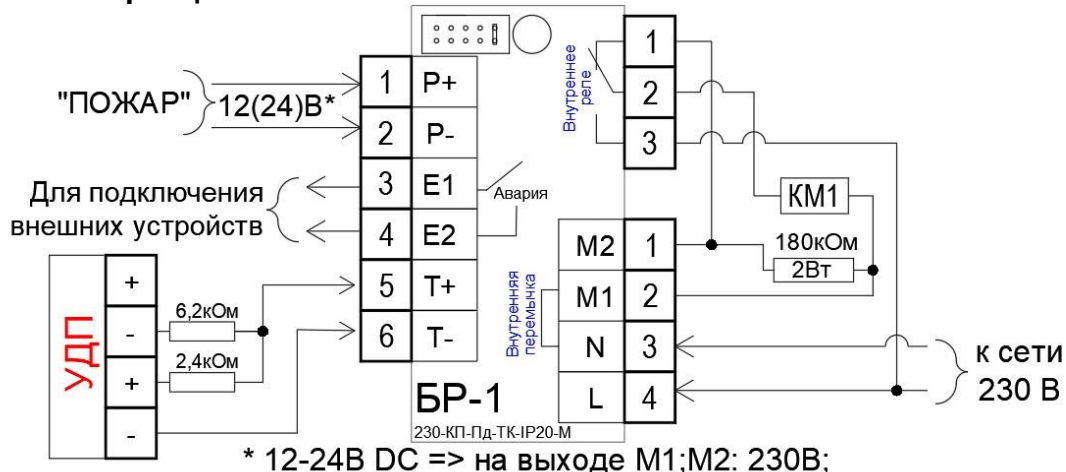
"ПОЖАР"
12(24)В*
1 Р+
2 Р-
3 Е1
4 Е2
5 Т+
6 Т-
Для подключения внешних устройств
Авария
УДП
+
-
+
-
6,2кОм
2,4кОм
Внутреннее реле
1
2
3
КМ1
M2 1
M1 2
N 3
L 4
Внутренняя перемычка
180кОм
2Вт
к сети 230 В
БР-1
230-КП-Пд-ТК-IP20-М
* 12-24В DC => на выходе М1;М2: 230В;